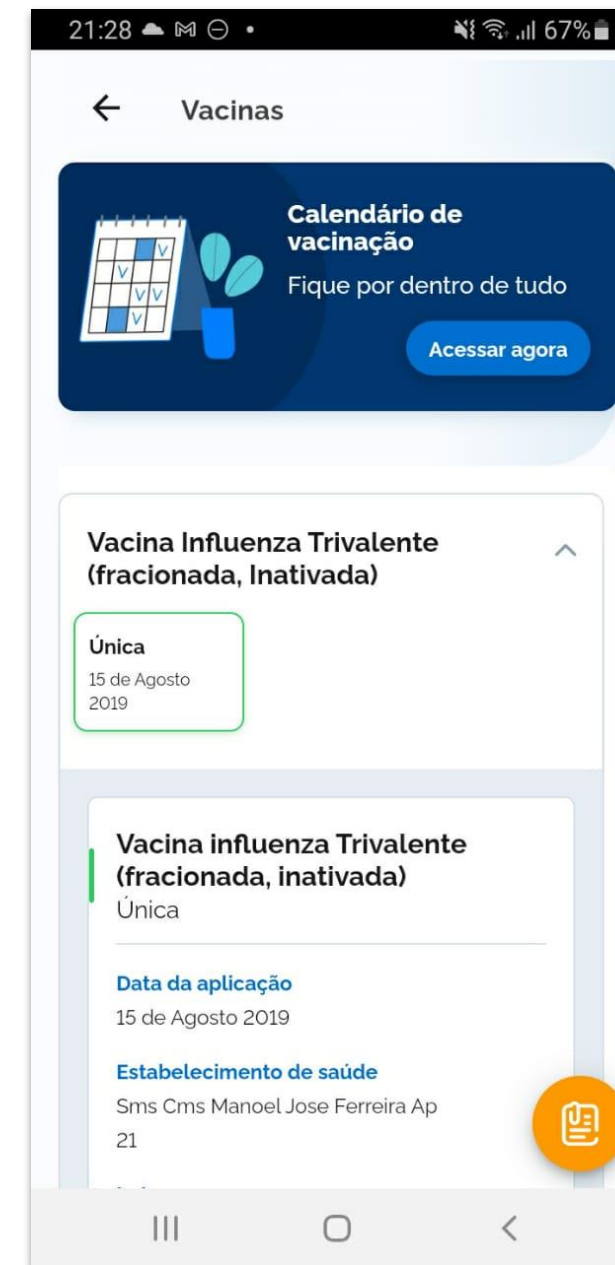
21:28 67%

Vacinas

Calendário de vacinação
Fique por dentro de tudo
Acessar agora

Vacina Influenza Trivalente (fracionada, Inativada)

Única
15 de Agosto 2019

Vacina influenza Trivalente (fracionada, inativada)
Única

Data da aplicação
15 de Agosto 2019

Estabelecimento de saúde
Sms Cms Manoel Jose Ferreira Ap 21

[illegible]